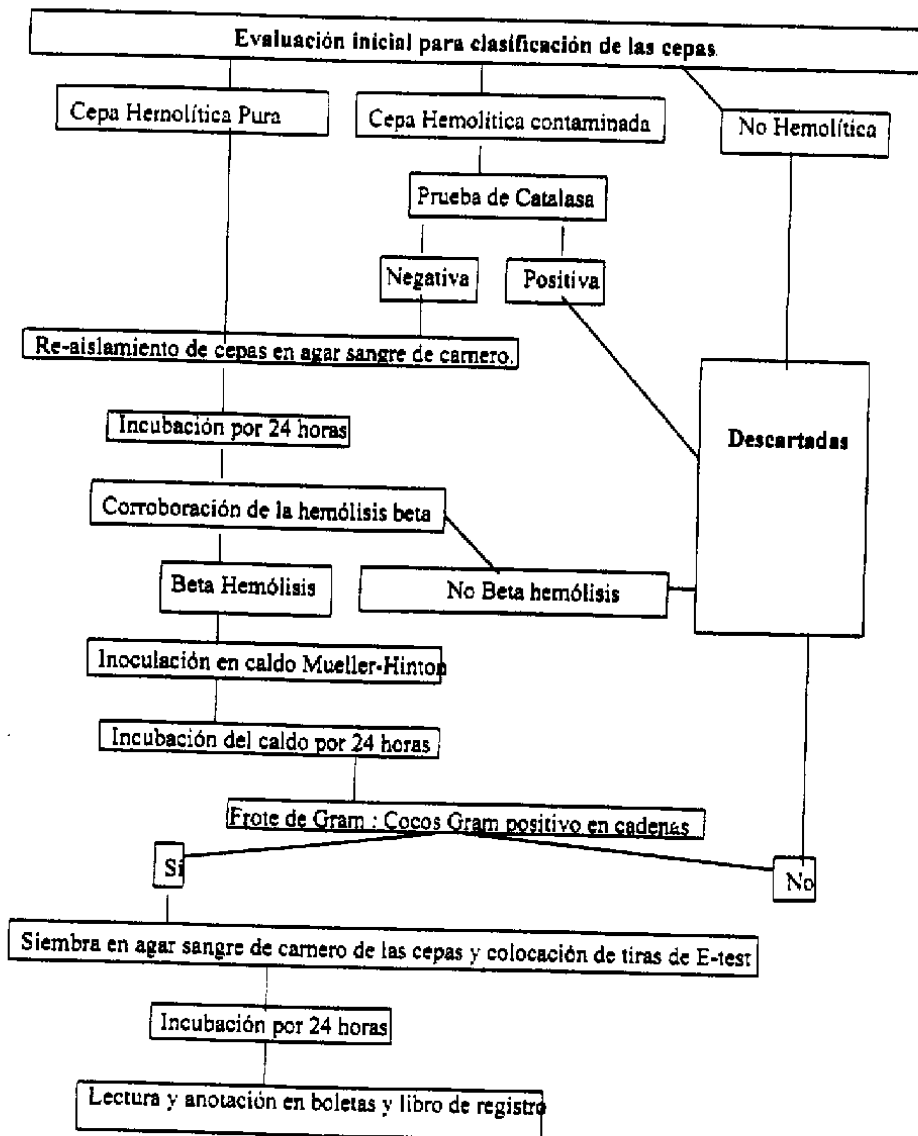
Evaluación inicial para clasificación de las cepas.

Cepa Hemolítica Pura

Cepa Hemolítica contaminada

No Hemolítica

Prueba de Catalasa

Negativa

Positiva

Re-aislamiento de cepas en agar sangre de carnero.

Descartadas

Incubación por 24 horas

Corroboración de la hemólisis beta

Beta Hemólisis

No Beta hemólisis

Inoculación en caldo Mueller-Hinton

Incubación del caldo por 24 horas

Frote de Gram : Cocos Gram positivo en cadenas

Si

No

Siembra en agar sangre de carnero de las cepas y colocación de tiras de E-test

Incubación por 24 horas

Lectura y anotación en boletas y libro de registro